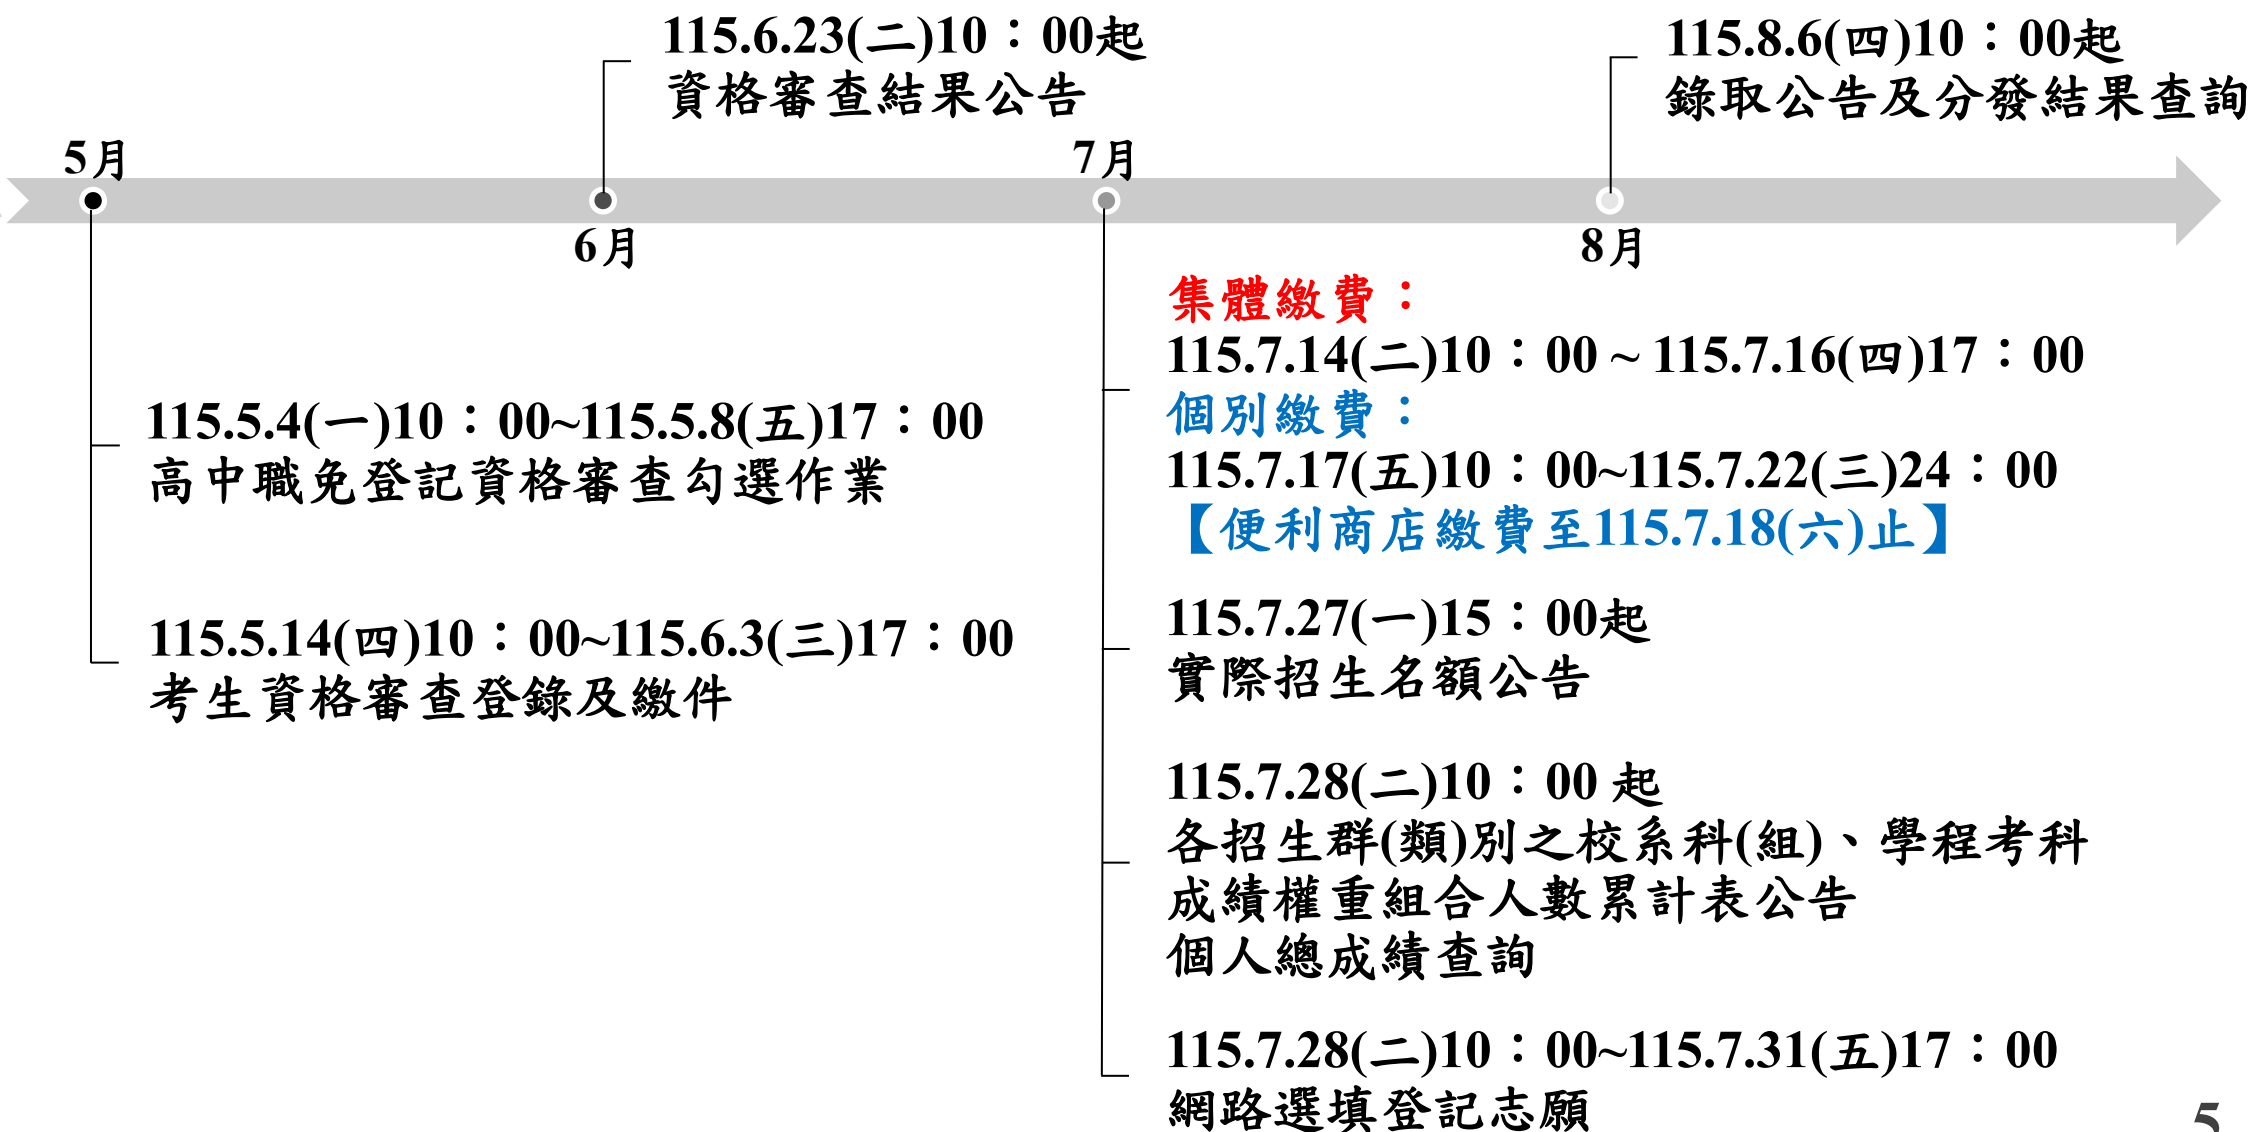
115.6.23(二)10：00起
資格審查結果公告

115.8.6(四)10：00起
錄取公告及分發結果查詢

5月

7月

6月

8月

集體繳費：
115.7.14(二)10：00～115.7.16(四)17：00
個別繳費：
115.7.17(五)10：00~115.7.22(三)24：00
【便利商店繳費至115.7.18(六)止】

115.5.4(一)10：00~115.5.8(五)17：00
高中職免登記資格審查勾選作業

115.5.14(四)10：00~115.6.3(三)17：00
考生資格審查登錄及繳件

115.7.27(一)15：00起
實際招生名額公告

115.7.28(二)10：00 起
各招生群(類)別之校系科(組)、學程考科成績權重組合人數累計表公告
個人總成績查詢

115.7.28(二)10：00~115.7.31(五)17：00
網路選填登記志願

5